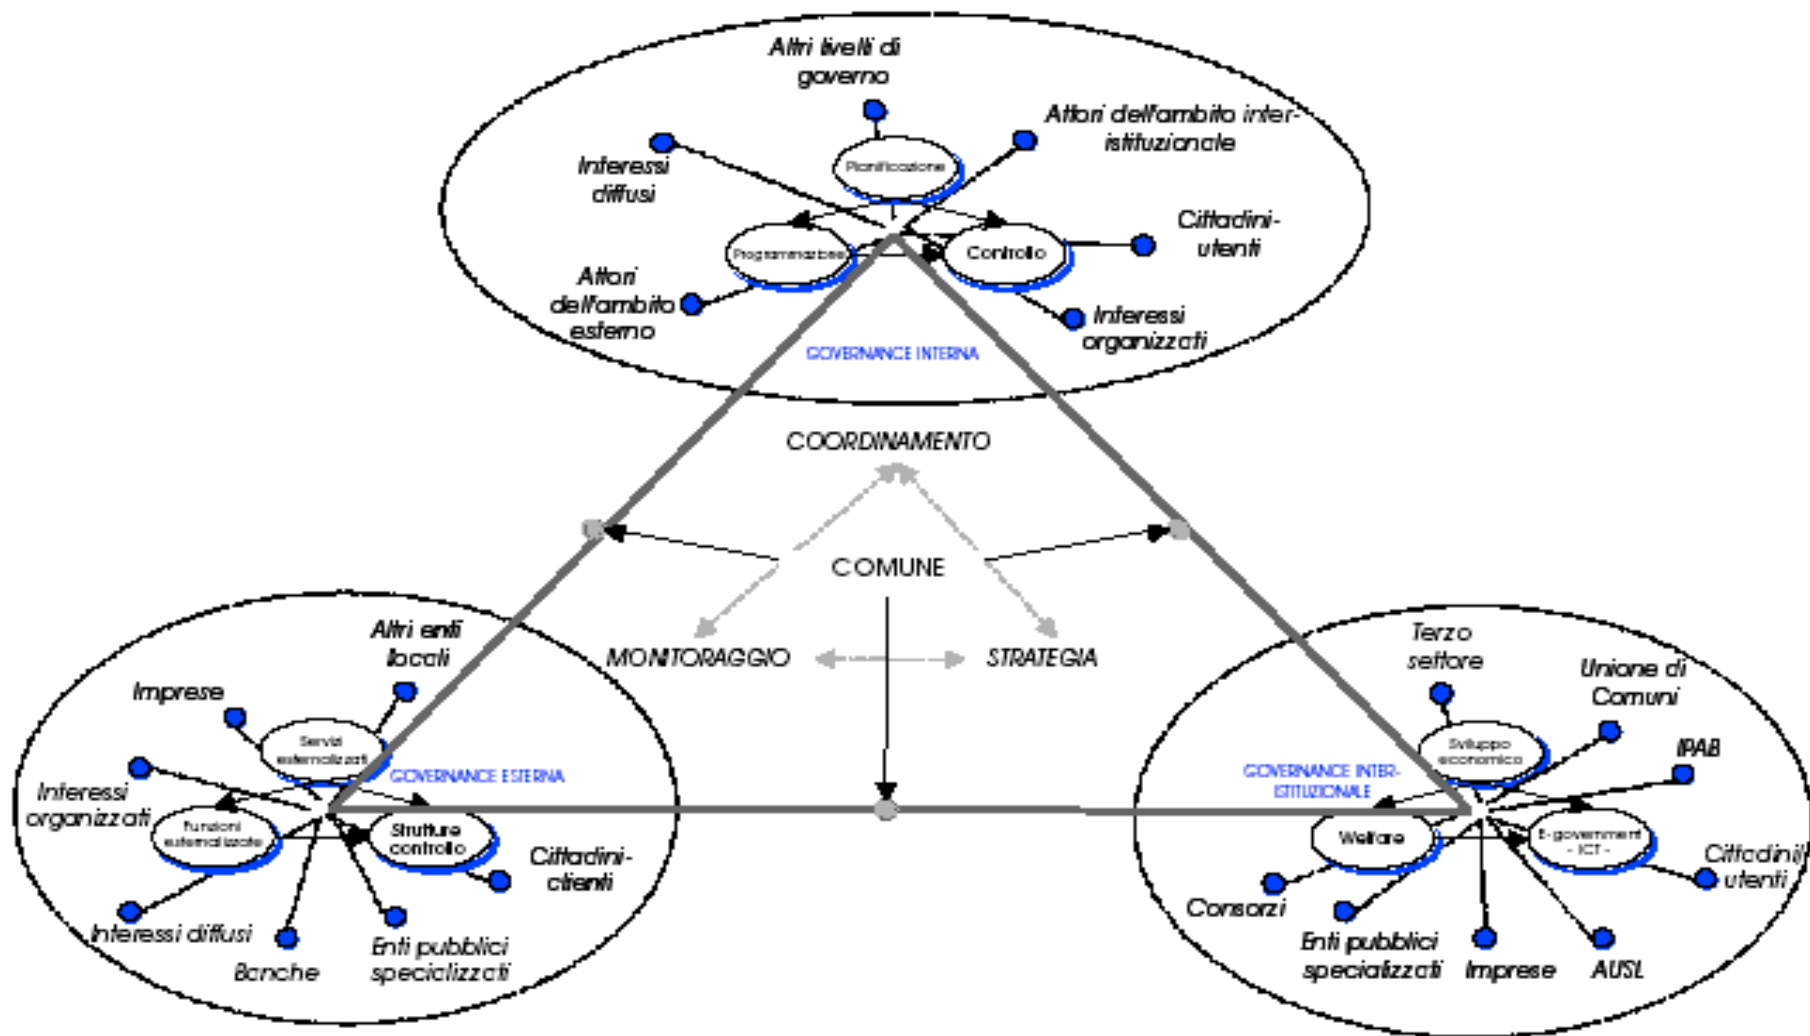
Altri livelli di governo

Attori dell'ambito inter-istituzionale

Interessi diffusi

Pianificazione

Programmazione

Controllo

Cittadini-utenti

Attori dell'ambito esterno

Interessi organizzati

GOVERNANCE INTERNA

COORDINAMENTO

COMUNE

MONITORAGGIO

STRATEGIA

Altri enti locali

Imprese

Servizi esternalizzati

GOVERNANCE ESTERNA

Interessi organizzati

Funzioni esternalizzate

Strutture controllo

Cittadini-clienti

Interessi diffusi

Banche

Enti pubblici specializzati

Terzo settore

Unione di Comuni

Sviluppo economico

IPAB

GOVERNANCE INTER-ISTITUZIONALE

Welfare

E-government - ICT -

Cittadini/utenti

Consorzi

Enti pubblici specializzati

Imprese

AUSL